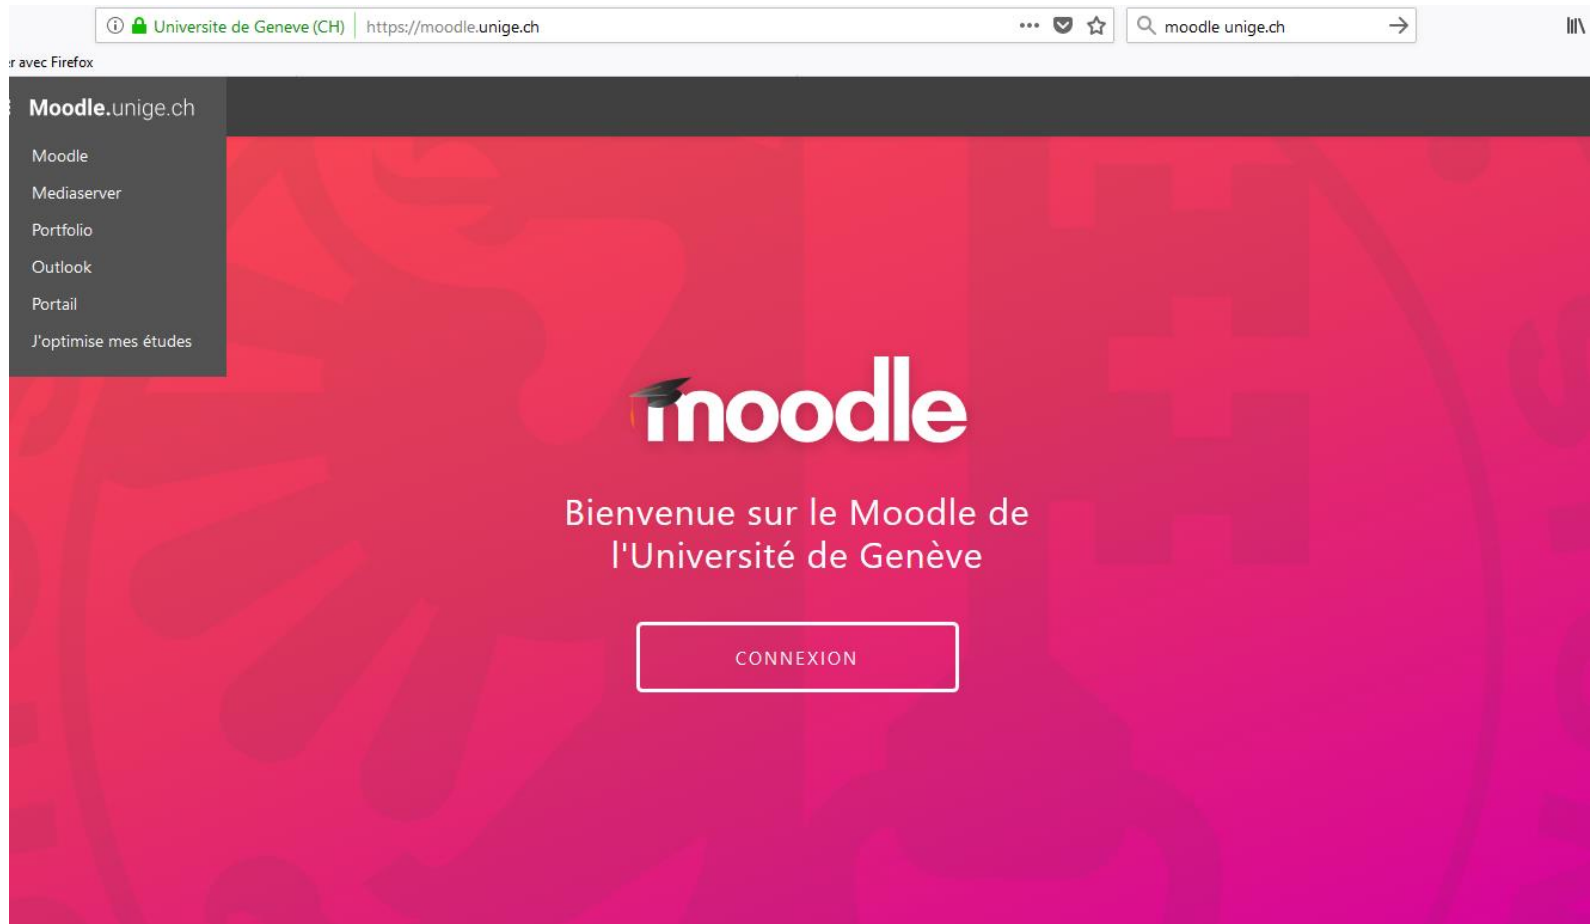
Universite de Geneve (CH) https://moodle.unige.ch ••• moodle unige.ch

r avec Firefox

Moodle.unige.ch

Moodle
Mediaserver
Portfolio
Outlook
Portail
J'optimise mes études

moodle

Bienvenue sur le Moodle de l'Université de Genève

CONNEXION